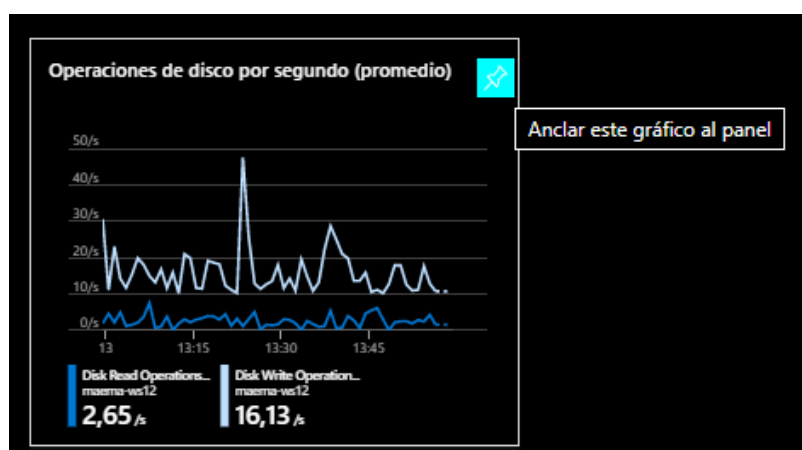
Operaciones de disco por segundo (promedio)

Anclar este gráfico al panel

50/s
40/s
30/s
20/s
10/s
0/s

13
13:15
13:30
13:45

Disk Read Operations...
maema-ws12
2,65 /s

Disk Write Operation...
maema-ws12
16,13 /s